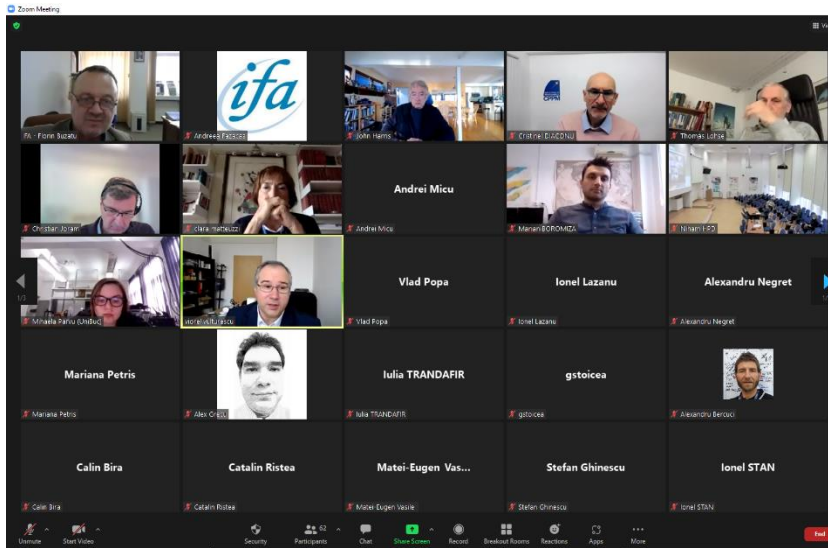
Zoom Meeting

ifa

FA - Florin Buzatu
Andreea Fabaceae
John Harris
Cristinel DIACONU
Thomas Lohse

Andrei Micu

Christian Joram
clara matteuzzi
Andrei Micu
Marian BOROMIZA
Nihan I-FD

Vlad Popa
Ionel Lazanu
Alexandru Negret

Mihaela Parvu (UniBuc)
viorel vulturescu
Vlad Popa
Ionel Lazanu
Alexandru Negret

Mariana Petris
Iulia TRANDAFIR
gstoicea

Mariana Petris
Alex Oreja
Iulia TRANDAFIR
gstoicea
Alexandru Bercuci

Calin Bira
Catalin Ristea
Matei-Eugen Vas...
Stefan Ghinescu
Ionel STAN

Calin Bira
Catalin Ristea
Matei-Eugen Vasile
Stefan Ghinescu
Ionel STAN

1/3

Unmute
Start Video
Security
Participants 62
Chat
Share Screen
Record
Breakout Rooms
Reactions
Apps
More
End